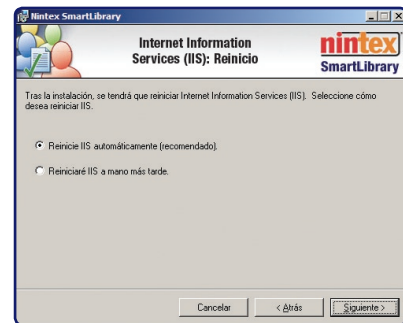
Nintex SmartLibrary

Internet Information Services (IIS): Reinicio

nintex
SmartLibrary

Tras la instalación, se tendrá que reiniciar Internet Information Services (IIS). Seleccione cómo desea reiniciar IIS.

Reinicie IIS automáticamente (recomendado).

Reiniciaré IIS a mano más tarde.

Cancelar

< Atrás

Siguiente >